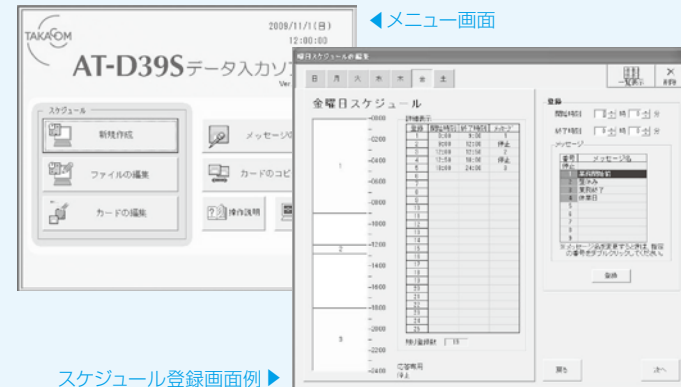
TAKACOM

2009/11/1(日)
12:00:00

AT-D39Sデータ入力ソ

Ver

◀メニュー画面

スケジュール

新規作成

ファイルの編集

カードの編集

メッセージの

カードのコピ

操作説明

曜日スケジュールの編集

日 月 火 水 木 金 土

一覧表示

金曜日スケジュール

登録

開始時刻 時 分

終了時刻 時 分

メッセージ

-0000
-0200
-0400
-0600
-0800
-1000
-1200
-1400
-1600
-1800
-2000
-2200
-2400

1

2

3

詳細表示

| 番号 | 開始時刻 | 終了時刻 | メッセージ |
|---|---|---|---|
| 1 | 0:00 | 8:30 | 1 |
| 2 | 8:30 | 12:00 | 停止 |
| 3 | 12:00 | 12:50 | 2 |
| 4 | 12:50 | 18:30 | 停止 |
| 5 | 18:30 | 24:00 | 3 |
| 6 | | | |
| 7 | | | |
| 8 | | | |
| 9 | | | |
| 10 | | | |
| 11 | | | |
| 12 | | | |
| 13 | | | |
| 14 | | | |
| 15 | | | |
| 16 | | | |
| 17 | | | |
| 18 | | | |
| 19 | | | |
| 20 | | | |
| 21 | | | |
| 22 | | | |
| 23 | | | |
| 24 | | | |
| 25 | | | |

1日の登録数 5

| 番号 | メッセージ名 |
|---|---|
| 停止 | |
| 1 | 業務開始前 |
| 2 | 昼休み |
| 3 | 業務終了 |
| 4 | 休業日 |
| 5 | |
| 6 | |
| 7 | |
| 8 | |
| 9 | |
| 10 | |

※メッセージ名を変更する時は、指定の番号をダブルクリックして下さい。

登録

応答専用
停止

戻る

次へ

スケジュール登録画面例 ▶